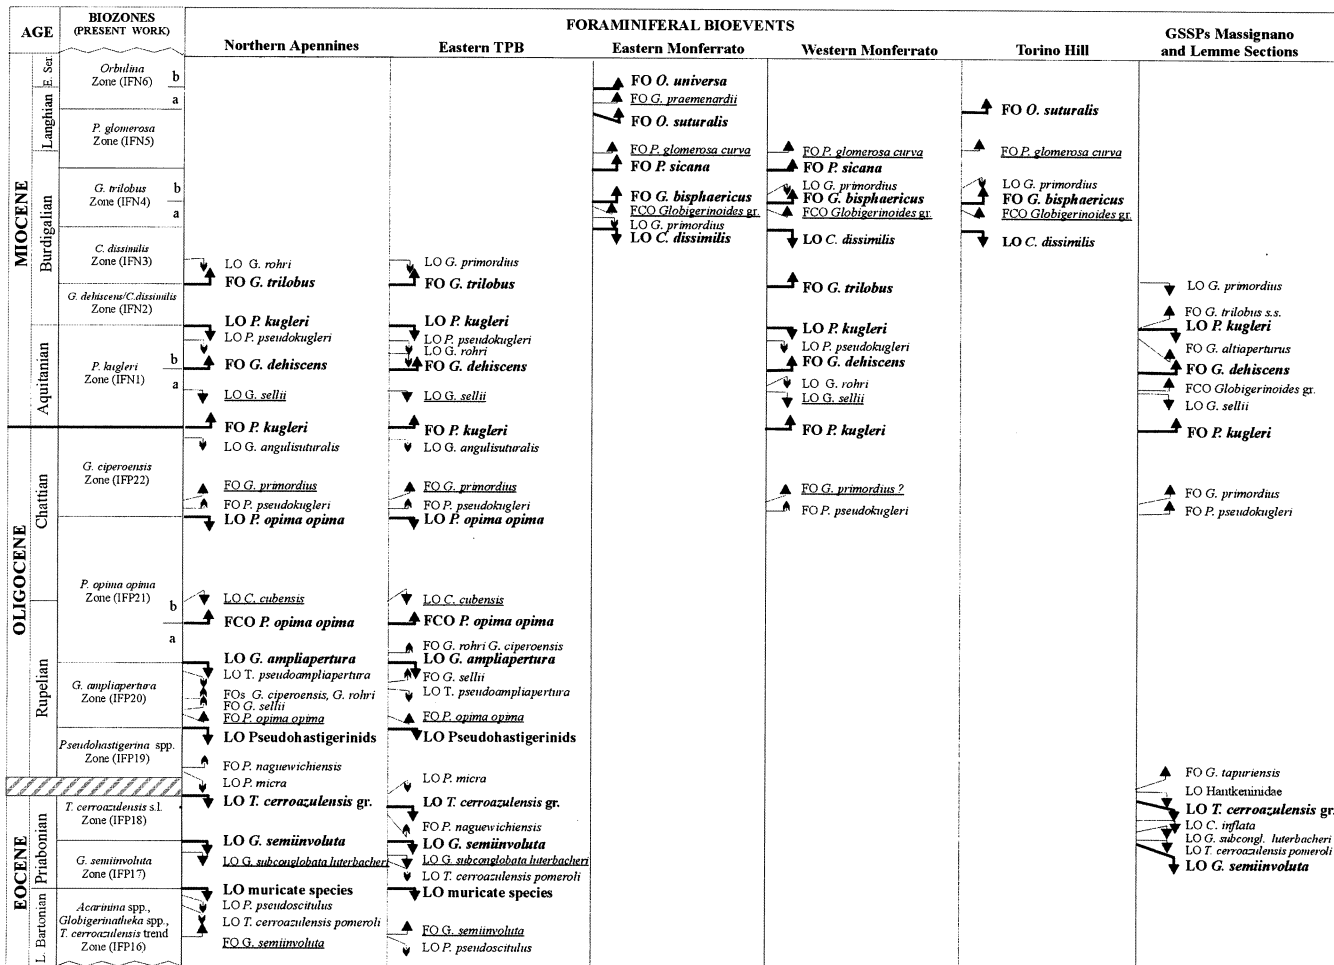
AGE

BIOZONES (PRESENT WORK)

FORAMINIFERAL BIOEVENTS

Northern Apennines | Eastern TPB | Eastern Monferrato | Western Monferrato | Torino Hill | GSSPs Massignano and Lemme Sections

MIOCENE

E. Ser.

Orbulina Zone (IFN6) b a

Langhian

P. glomerosa Zone (IFN5)

Burdigalian

G. trilobus Zone (IFN4) b a

C. dissimilis Zone (IFN3)

G. dehiscens/C.dissimilis Zone (IFN2)

Aquitanian

P. kugleri Zone (IFN1) b a

OLIGOCENE

Chattian

G. ciperoensis Zone (IFP22)

P. opima opima Zone (IFP21) b a

Rupelian

G. ampliapertura Zone (IFP20)

Pseudohastigerina spp. Zone (IFP19)

EOCENE

Priabonian

T. cerroazulensis s.l. Zone (IFP18)

G. semiinvoluta Zone (IFP17)

L. Bartonian

Acarinina spp., Globigerinatheka spp., T. cerroazulensis trend Zone (IFP16)

Northern Apennines:
LO G. rohri
FO G. trilobus
LO P. kugleri
LO P. pseudokugleri
FO G. dehiscens
LO G. sellii
FO P. kugleri
LO G. angulisuturalis
FO G. primordius
FO P. pseudokugleri
LO P. opima opima
LO C. cubensis
FCO P. opima opima
LO G. ampliapertura
LO T. pseudoampliapertura
FOs G. ciperoensis, G. rohri
FO G. sellii
FO P. opima opima
LO Pseudohastigerinids
FO P. naguewichiensis
LO P. micra
LO T. cerroazulensis gr.
LO G. semiinvoluta
LO G. subconglobata luterbacheri
LO muricate species
LO P. pseudoscitulus
LO T. cerroazulensis pomeroli
FO G. semiinvoluta

Eastern TPB:
LO G. primordius
FO G. trilobus
LO P. kugleri
LO P. pseudokugleri
LO G. rohri
FO G. dehiscens
LO G. sellii
FO P. kugleri
LO G. angulisuturalis
FO G. primordius
FO P. pseudokugleri
LO P. opima opima
LO C. cubensis
FCO P. opima opima
FO G. rohri G. ciperoensis
LO G. ampliapertura
FO G. sellii
LO T. pseudoampliapertura
FO P. opima opima
LO Pseudohastigerinids
LO P. micra
LO T. cerroazulensis gr.
FO P. naguewichiensis
LO G. semiinvoluta
LO G. subconglobata luterbacheri
LO T. cerroazulensis pomeroli
LO muricate species
FO G. semiinvoluta
LO P. pseudoscitulus

Eastern Monferrato:
FO O. universa
FO G. praemenardii
FO O. suturalis
FO P. glomerosa curva
FO P. sicana
FO G. bisphaericus
FCO Globigerinoides gr.
LO G. primordius
LO C. dissimilis

Western Monferrato:
FO P. glomerosa curva
FO P. sicana
LO G. primordius
FO G. bisphaericus
FCO Globigerinoides gr.
LO C. dissimilis
FO G. trilobus
LO P. kugleri
LO P. pseudokugleri
FO G. dehiscens
LO G. rohri
LO G. sellii
FO P. kugleri
FO G. primordius ?
FO P. pseudokugleri

Torino Hill:
FO O. suturalis
FO P. glomerosa curva
LO G. primordius
FO G. bisphaericus
FCO Globigerinoides gr.
LO C. dissimilis

GSSPs Massignano and Lemme Sections:
LO G. primordius
FO G. trilobus s.s.
LO P. kugleri
FO G. altiaperturus
FO G. dehiscens
FCO Globigerinoides gr.
LO G. sellii
FO P. kugleri
FO G. primordius
FO P. pseudokugleri
FO G. tapuriensis
LO Hantkeninidae
LO T. cerroazulensis gr.
LO C. inflata
LO G. subcongl. luterbacheri
LO T. cerroazulensis pomeroli
LO G. semiinvoluta